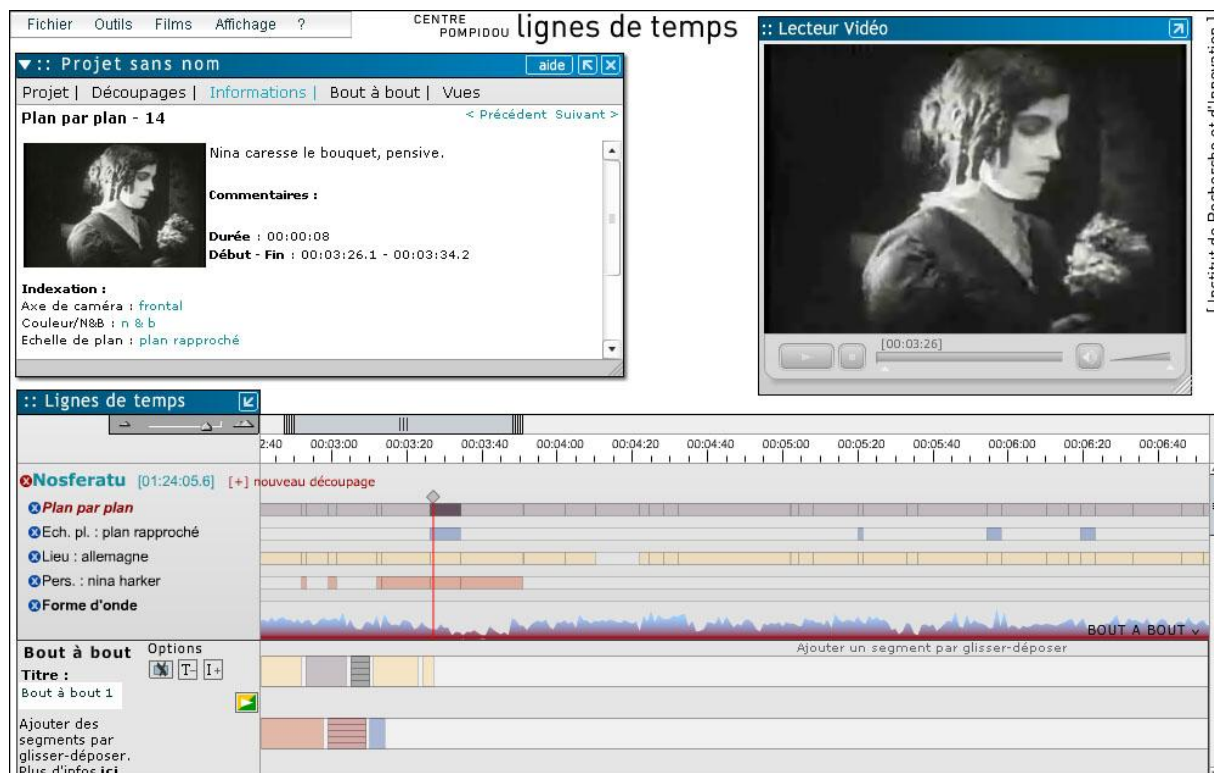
Fichier Outils Films Affichage ?

CENTRE POMPIDOU lignes de temps

:: Lecteur Vidéo

▼:: Projet sans nom aide

Projet | Découpages | Informations | Bout à bout | Vues

Plan par plan - 14

< Précédent Suivant >

Nina caresse le bouquet, pensive.

Commentaires :

Durée : 00:00:08
Début - Fin : 00:03:26.1 - 00:03:34.2

Indexation :
Axe de caméra : frontal
Couleur/N&B : n & b
Echelle de plan : plan rapproché

[00:03:26]

[ L'Institut de Recherche et d'Innovation ]

:: Lignes de temps

2:40 00:03:00 00:03:20 00:03:40 00:04:00 00:04:20 00:04:40 00:05:00 00:05:20 00:05:40 00:06:00 00:06:20 00:06:40

Nosferatu [01:24:05.6] [+] nouveau découpage

Plan par plan
Ech. pl. : plan rapproché
Lieu : allemagne
Pers. : nina harker
Forme d'onde

BOUT A BOUT

Bout à bout Options
Titre :
Bout à bout 1

Ajouter un segment par glisser-déposer

Ajouter des segments par glisser-déposer. Plus d'infos ici